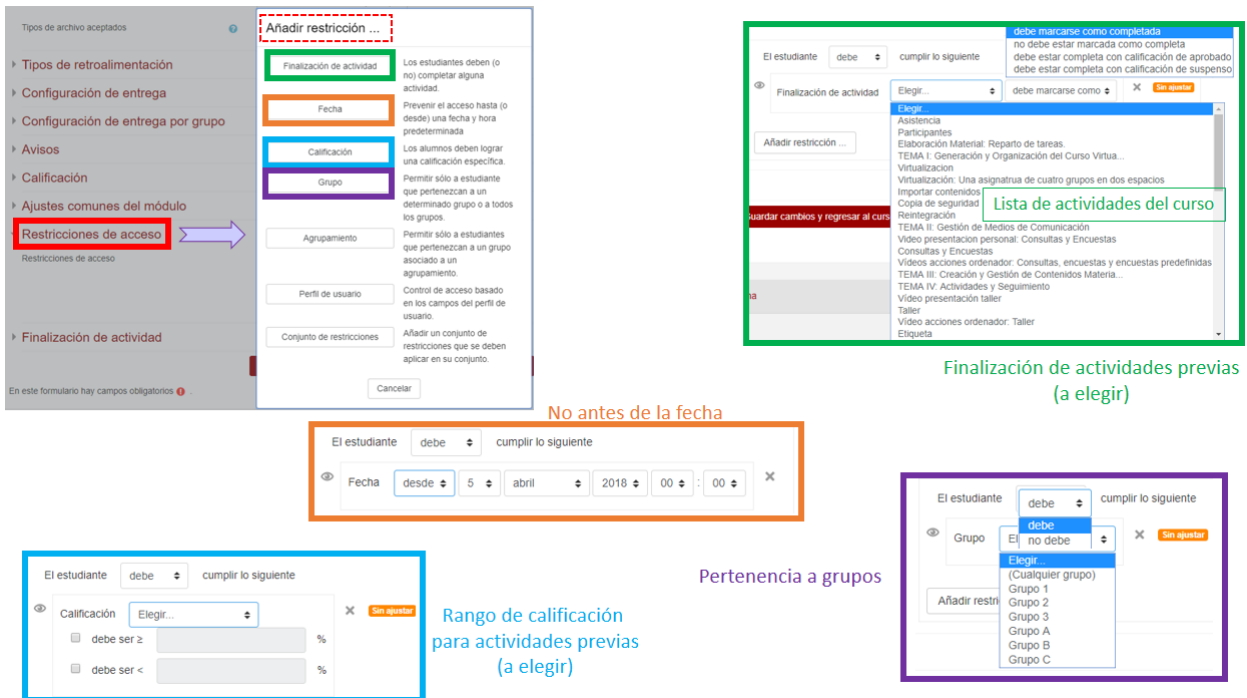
Tipos de archivo aceptados

Tipos de retroalimentación
Configuración de entrega
Configuración de entrega por grupo
Avisos
Calificación
Ajustes comunes del módulo
Restricciones de acceso
Restricciones de acceso

Finalización de actividad

En este formulario hay campos obligatorios

Añadir restricción ...

Finalización de actividad
Los estudiantes deben (o no) completar alguna actividad.

Fecha
Prevenir el acceso hasta (o desde) una fecha y hora predeterminada

Calificación
Los alumnos deben lograr una calificación específica.

Grupo
Permitir sólo a estudiante que pertenezcan a un determinado grupo o a todos los grupos.

Agrupamiento
Permitir sólo a estudiantes que pertenezcan a un grupo asociado a un agrupamiento.

Perfil de usuario
Control de acceso basado en los campos del perfil de usuario.

Conjunto de restricciones
Añadir un conjunto de restricciones que se deben aplicar en su conjunto.

Cancelar

El estudiante debe cumplir lo siguiente
debe marcarse como completada
no debe estar marcada como completa
debe estar completa con calificación de aprobado
debe estar completa con calificación de suspenso
Finalización de actividad Elegir... debe marcarse como Sin ajustar
Añadir restricción ...
Guardar cambios y regresar al curs
Elegir...
Asistencia
Participantes
Elaboración Material: Reparto de tareas.
TEMA I: Generación y Organización del Curso Virtua...
Virtualizacion
Virtualización: Una asignatrua de cuatro grupos en dos espacios
Importar contenidos
Copia de seguridad
Reintegración
TEMA II: Gestión de Medios de Comunicación
Video presentacion personal: Consultas y Encuestas
Consultas y Encuestas
Vídeos acciones ordenador: Consultas, encuestas y encuestas predefinidas
TEMA III: Creación y Gestión de Contenidos Materia...
TEMA IV: Actividades y Seguimiento
Vídeo presentación taller
Taller
Vídeo acciones ordenador: Taller
Etiqueta
Lista de actividades del curso

Finalización de actividades previas (a elegir)

No antes de la fecha
El estudiante debe cumplir lo siguiente
Fecha desde 5 abril 2018 00 : 00

El estudiante debe cumplir lo siguiente
debe
no debe
Grupo El
Sin ajustar
Añadir restri
Elegir...
(Cualquier grupo)
Grupo 1
Grupo 2
Grupo 3
Grupo A
Grupo B
Grupo C

Pertenencia a grupos

El estudiante debe cumplir lo siguiente
Calificación Elegir... Sin ajustar
debe ser ≥ %
debe ser < %

Rango de calificación para actividades previas (a elegir)